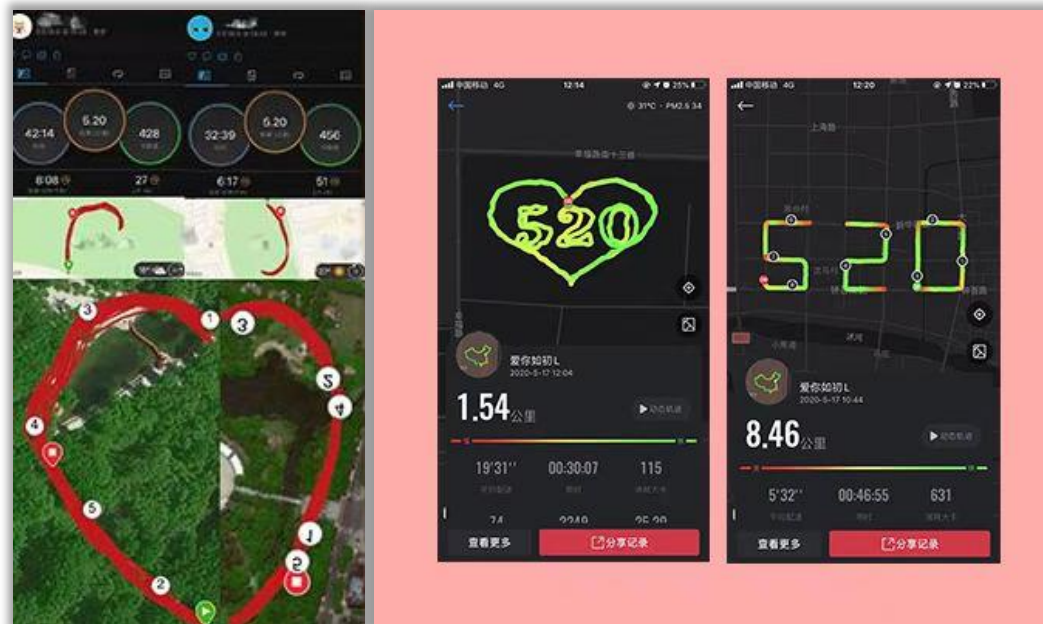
42:14
5.20
428
32:39
5.20
456
6'08
27
6'17
51
3
1
4
5
2
3
5
4
1
2

中国移动 4G
12:14
25%
31°C · PM2.5 34
520
爱你如初 L
2020-5-17 12:04
1.54公里
19'31''
00:30:07
115
74
2240
25.20
查看更多
分享记录

中国移动 4G
12:20
22%
上海路
520
爱你如初 L
2020-5-17 10:44
8.46公里
5'32''
00:46:55
631
查看更多
分享记录